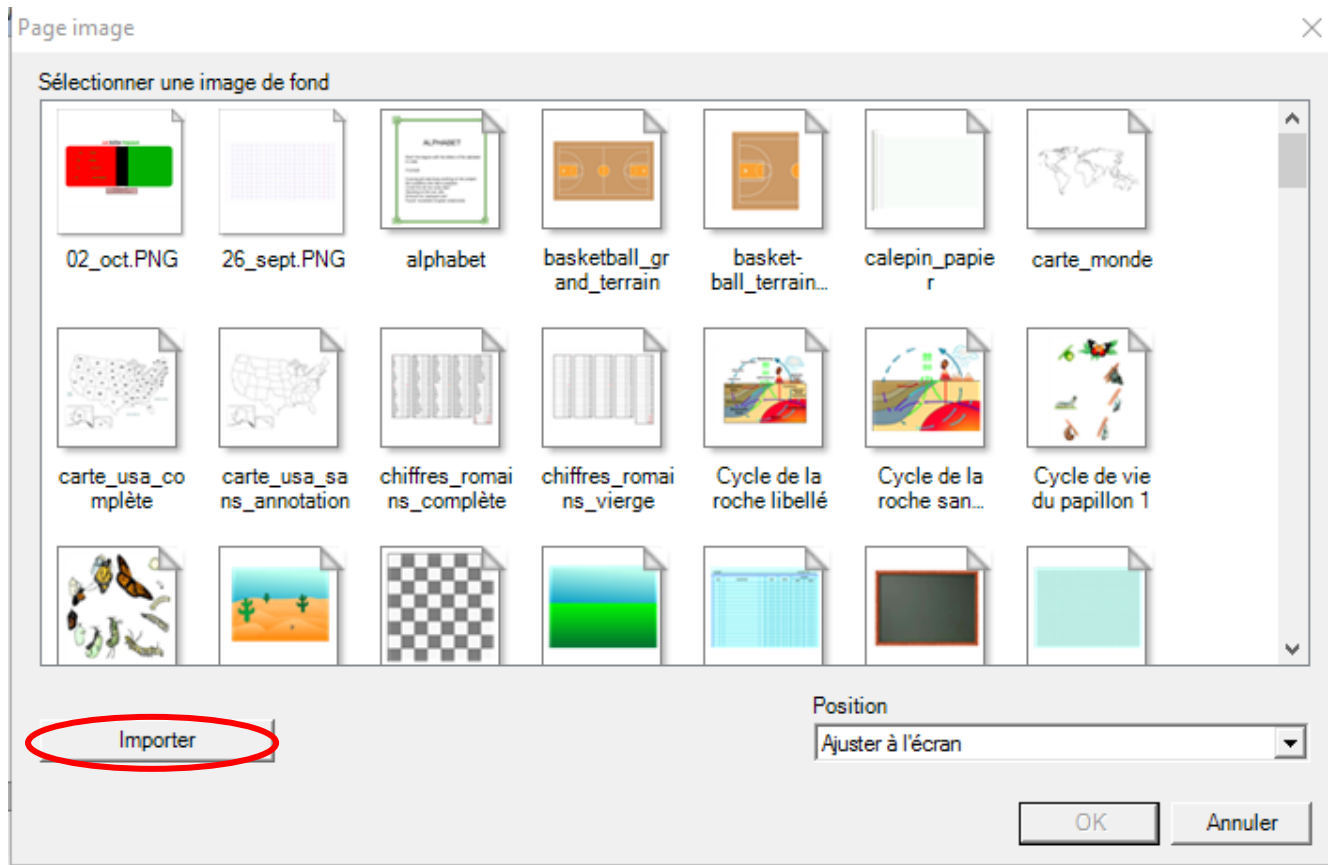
Page image

Sélectionner une image de fond

02_oct.PNG

26_sept.PNG

alphabet

basketball_grand_terrain

basket-ball_terrain...

calepin_papier

carte_monde

carte_usa_complète

carte_usa_sans_annotation

chiffres_romains_complète

chiffres_romains_vierge

Cycle de la roche libellé

Cycle de la roche san...

Cycle de vie du papillon 1

Importer

Position

Ajuster à l'écran

OK

Annuler